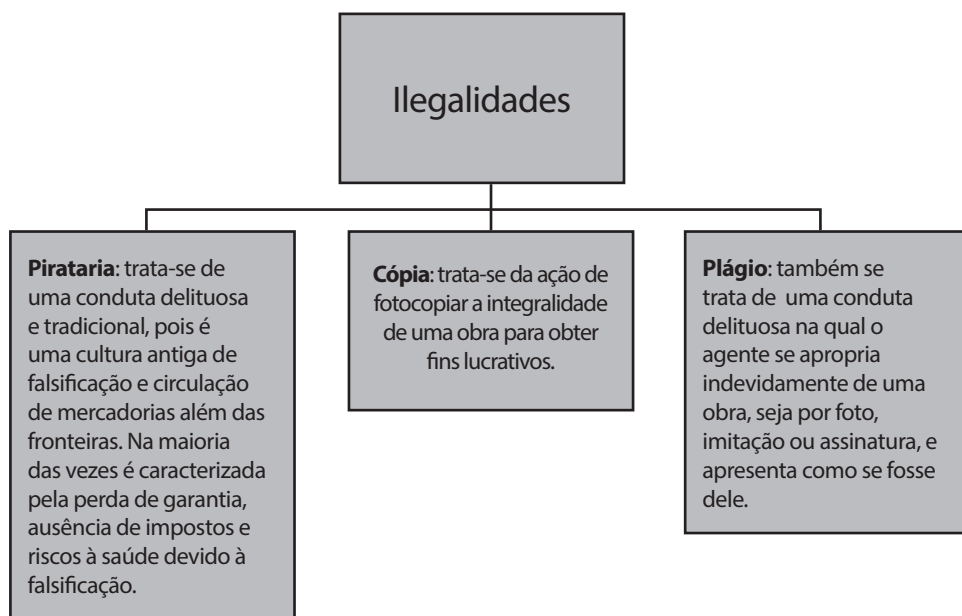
Ilegalidades

**Pirataria**: trata-se de uma conduta delituosa e tradicional, pois é uma cultura antiga de falsificação e circulação de mercadorias além das fronteiras. Na maioria das vezes é caracterizada pela perda de garantia, ausência de impostos e riscos à saúde devido à falsificação.

**Cópia**: trata-se da ação de fotocopiar a integralidade de uma obra para obter fins lucrativos.

**Plágio**: também se trata de uma conduta delituosa na qual o agente se apropria indevidamente de uma obra, seja por foto, imitação ou assinatura, e apresenta como se fosse dele.